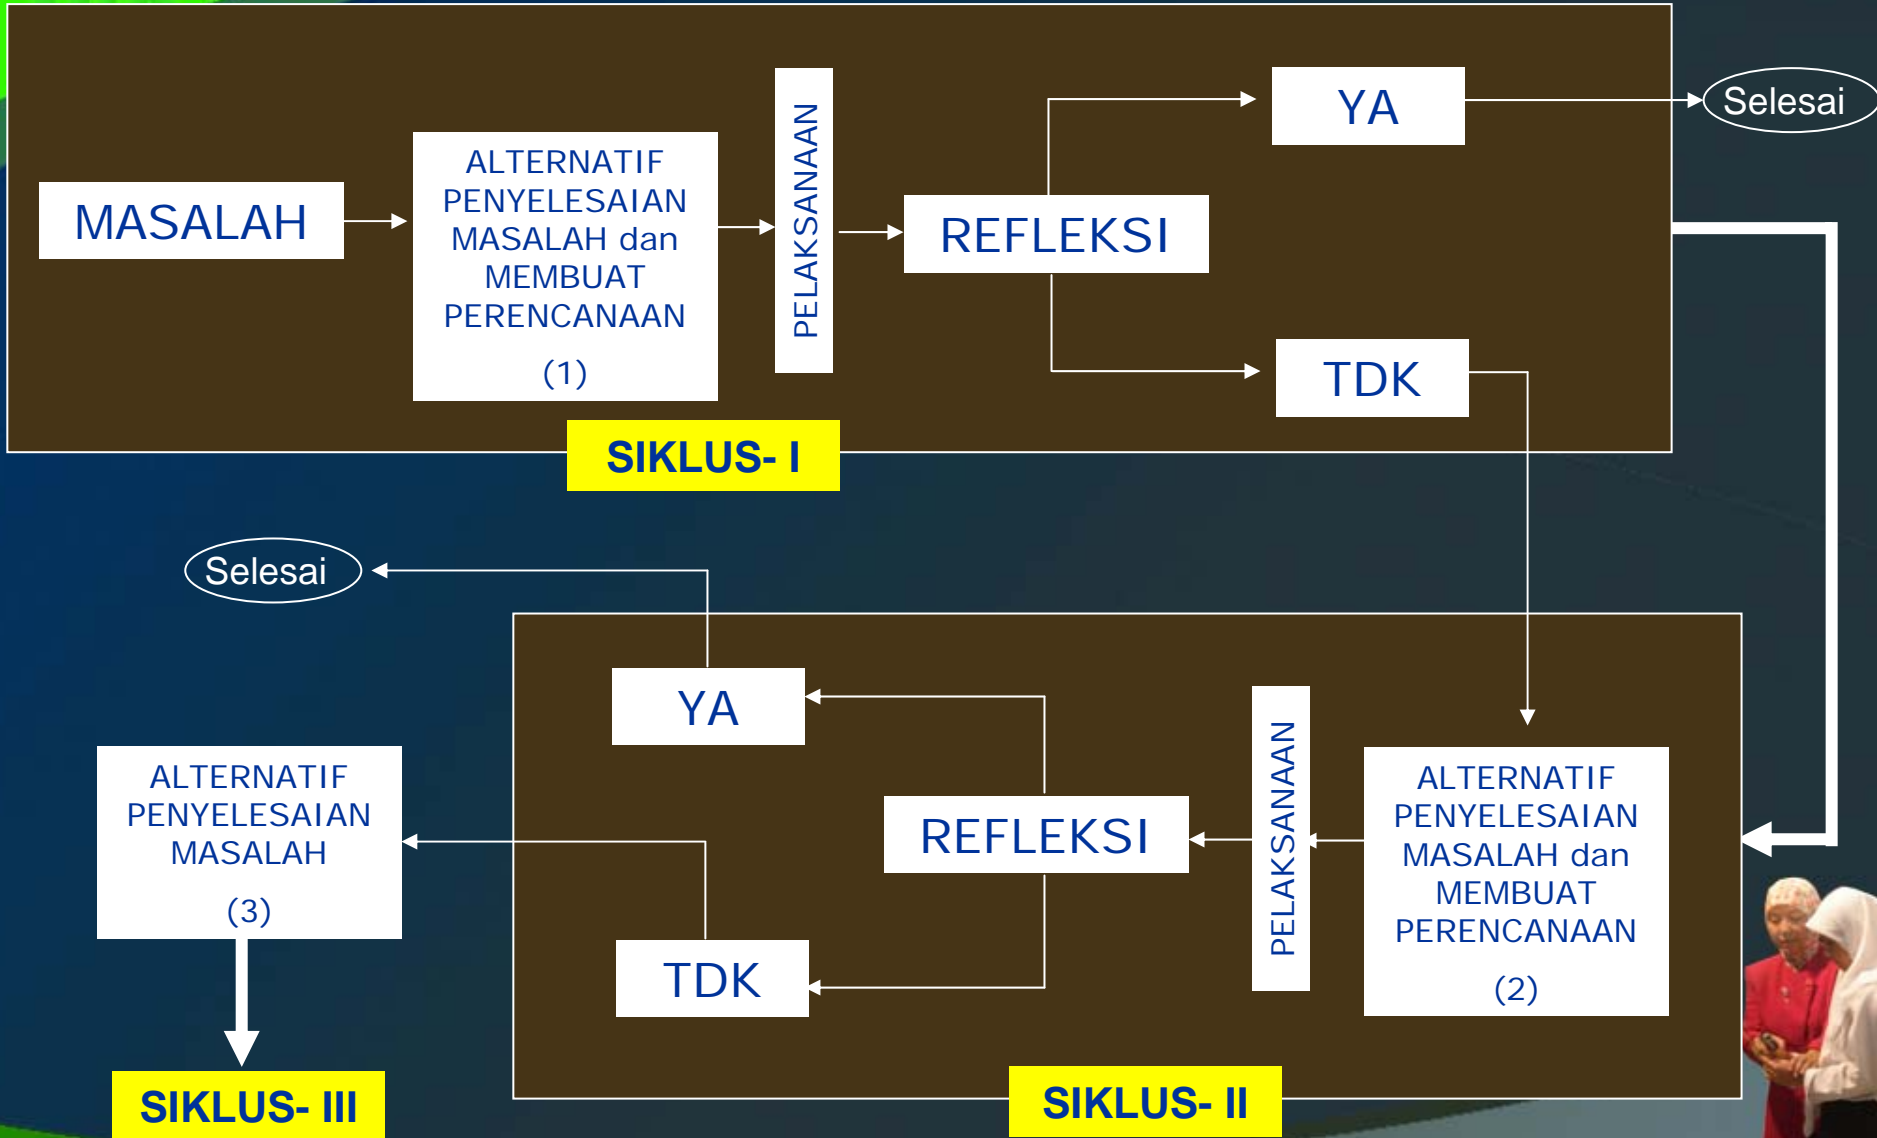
MASALAH

ALTERNATIF PENYELESAIAN MASALAH dan MEMBUAT PERENCANAAN

(1)

PELAKSANAAN

REFLEKSI

YA

Selesai

TDK

SIKLUS- I

Selesai

YA

REFLEKSI

PELAKSANAAN

ALTERNATIF PENYELESAIAN MASALAH dan MEMBUAT PERENCANAAN

(2)

TDK

ALTERNATIF PENYELESAIAN MASALAH

(3)

SIKLUS- III

SIKLUS- II